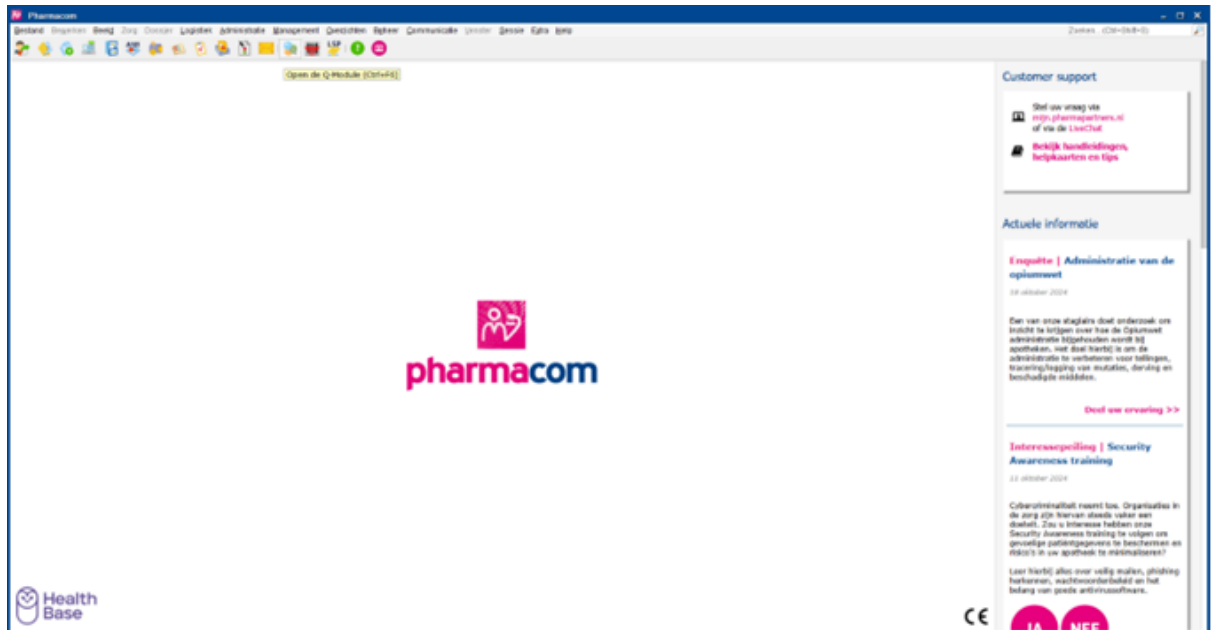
Pharmacom

Bestand Ingaven Beelg Zorg Dossier Logistiek Administratie Management Overzichten Beheer Communicatie Venster Sessie Extra Help

Zoeken (Ctrl+Shift+S)

Open de Q-Module (Ctrl+F6)

Customer support

Stel uw vraag via mijn.pharmapartners.nl of via de LiveChat

Bekijk handleidingen, helpkaarten en tips

Actuele informatie

Enquête | Administratie van de opiumwet

18 oktober 2024

Een van onze stagiairs doet onderzoek om inzicht te krijgen over hoe de Opiumwet administratie bijgehouden wordt bij apotheken. Het doel hierbij is om de administratie te verbeteren voor tellingen, tracering/logging van mutaties, derving en beschadigde middelen.

Deel uw ervaring >>

Interessepeiling | Security Awareness training

11 oktober 2024

Cybercriminaliteit neemt toe. Organisaties in de zorg zijn hiervan steeds vaker een doelwit. Zou u interesse hebben onze Security Awareness training te volgen om gevoelige patiëntgegevens te beschermen en risico's in uw apotheek te minimaliseren?

Leer hierbij alles over veilig mailen, phishing herkennen, wachtwoordenbeleid en het belang van goede antivirussoftware.

JA NEE

pharmacom

Health Base

CE